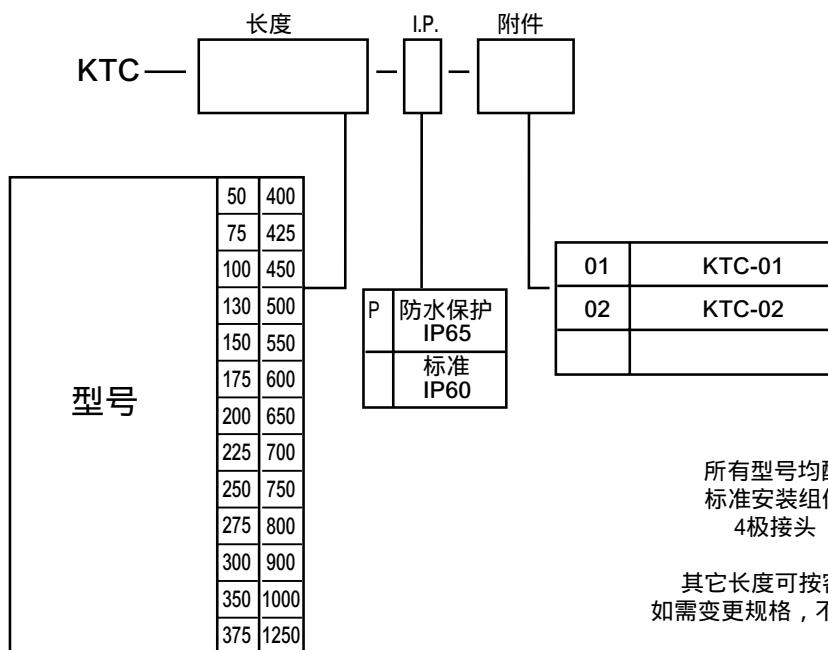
长度 I.P. 附件

KTC —

型号

| 50 | 400 |
|---|---|
| 75 | 425 |
| 100 | 450 |
| 130 | 500 |
| 150 | 550 |
| 175 | 600 |
| 200 | 650 |
| 225 | 700 |
| 250 | 750 |
| 275 | 800 |
| 300 | 900 |
| 350 | 1000 |
| 375 | 1250 |

| P | 防水保护 IP65 |
|---|---|
| | 标准 IP60 |

| 01 | KTC-01 |
|---|---|
| 02 | KTC-02 |
| | |

所有型号均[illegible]
标准安装组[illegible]
4极接头

其它长度可按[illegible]
如需变更规格，不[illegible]